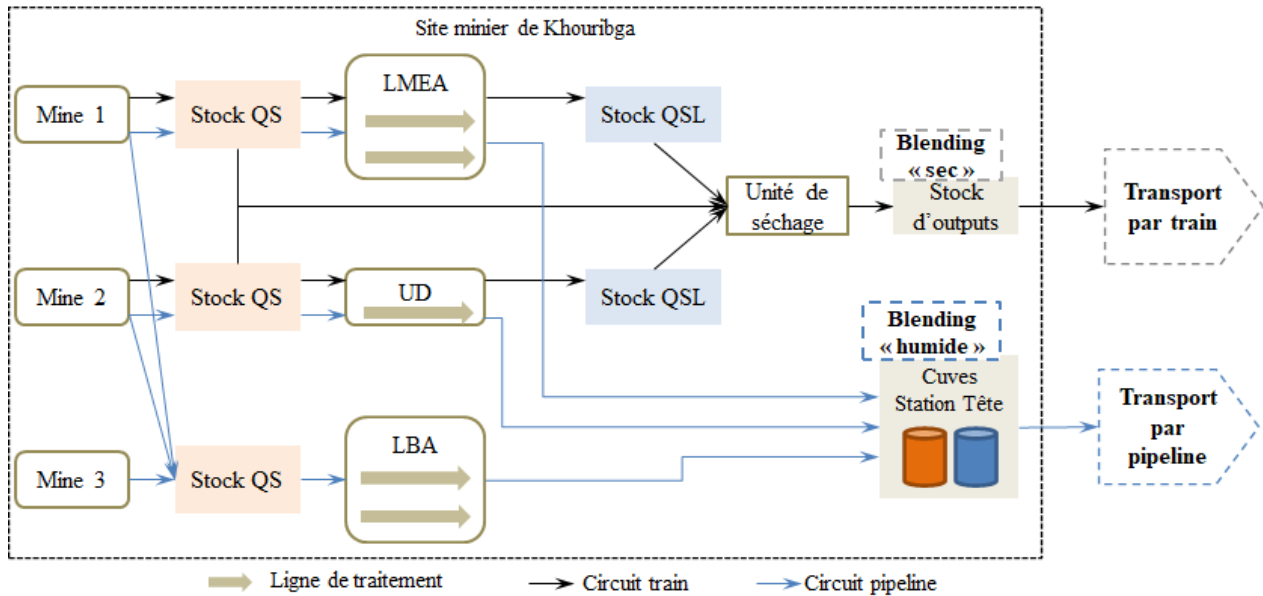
Site minier de Khouribga

Mine 1

Stock QS

LMEA

Stock QSL

Blending « sec »

Unité de séchage

Stock d'outputs

Transport par train

Mine 2

Stock QS

UD

Stock QSL

Blending « humide »

Cuves Station Tête

Transport par pipeline

Mine 3

Stock QS

LBA

Ligne de traitement

Circuit train

Circuit pipeline